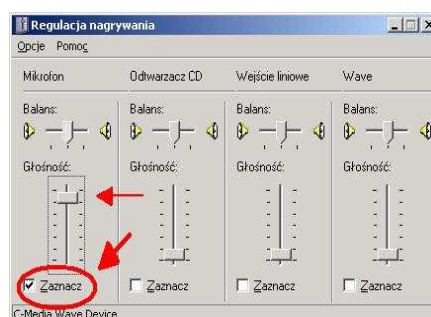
Regulacja nagrywania

Opcje Pomoc

Mikrofon

Balans:

Głośność:

Zaznacz

Odtwarzacz CD

Balans:

Głośność:

Zaznacz

Wejście liniowe

Balans:

Głośność:

Zaznacz

Wave

Balans:

Głośność:

Zaznacz

C-Media Wave Device